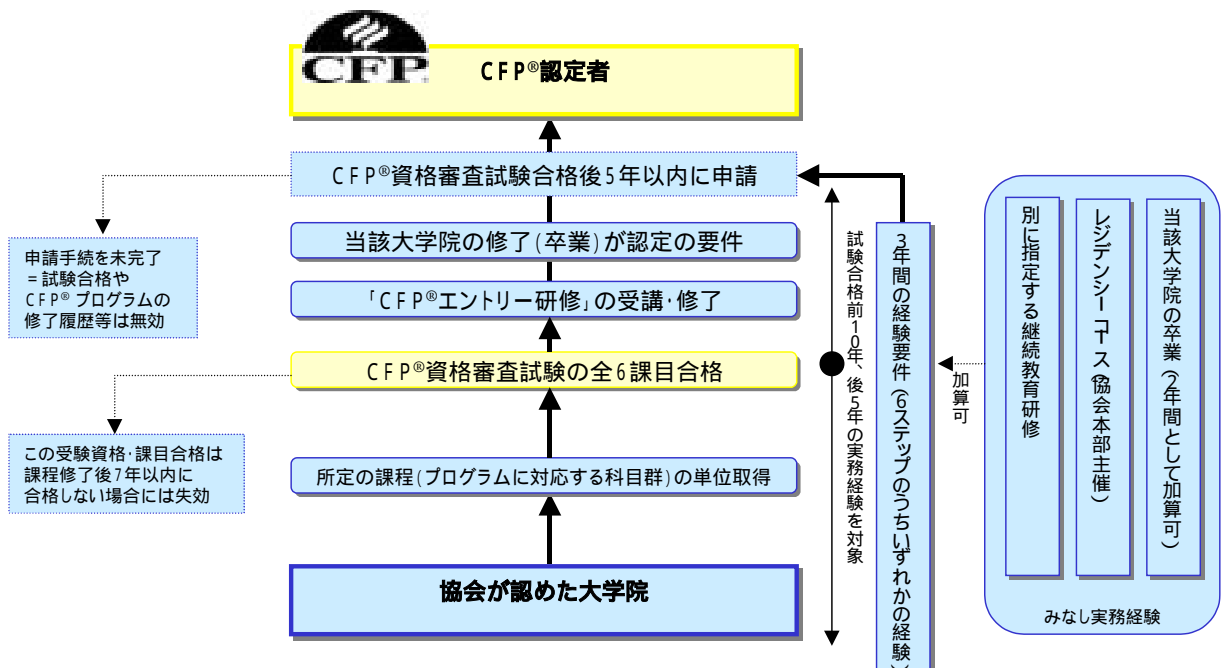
CFP

CFP®認定者

CFP®資格審査試験合格後5年以内に申請

申請手続を未完了
=試験合格や
CFP® プログラムの
修了履歴等は無効

当該大学院の修了(卒業)が認定の要件

「CFP®エントリー研修」の受講・修了

CFP®資格審査試験の全6課目合格

この受験資格・課目合格は
課程修了後7年以内に
合格しない場合には失効

所定の課程(プログラムに対応する科目群)の単位取得

協会が認めた大学院

試験合格前10年、後5年の実務経験を対象

3年間の経験要件(6ステップのうちいずれかの経験)

加算可

別に指定する継続教育研修

レジデンシーコース(協会本部主催)

当該大学院の卒業(2年間として加算可)

みなし実務経験